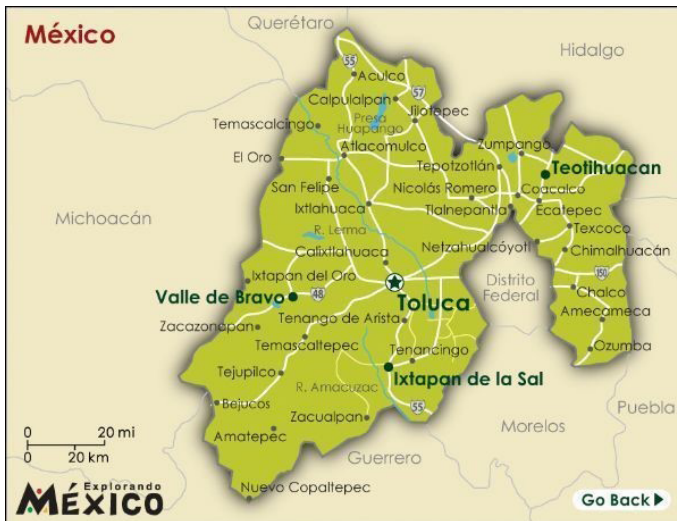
México

Querétaro

Hidalgo

55

Aculco

57

Calpulalpan

Jilotepec

Temascalcingo

Presa Huapango

Atlacomulco

Zumpango

El Oro

Tepotzotlán

Teotihuacan

San Felipe

Nicolás Romero

Coacalco

Ixtlahuaca

Tlalnepantla

Ecatepec

Michoacán

R. Lerma

Texcoco

Calixtlahuaca

Netzahualcóyotl

Chimalhuacán

Ixtapan del Oro

Distrito Federal

150

Valle de Bravo

48

Toluca

Chalco

Zacazonapan

Tenango de Arista

Amecameca

Temascaltepec

Tenancingo

Ozumba

Tejupilco

Ixtapan de la Sal

R. Amacuzac

Bejucos

55

Puebla

Zacualpan

0 20 mi

0 20 km

Amatepec

Morelos

Guerrero

Nuevo Copaltepec

Explorando MÉXICO

Go Back ▶